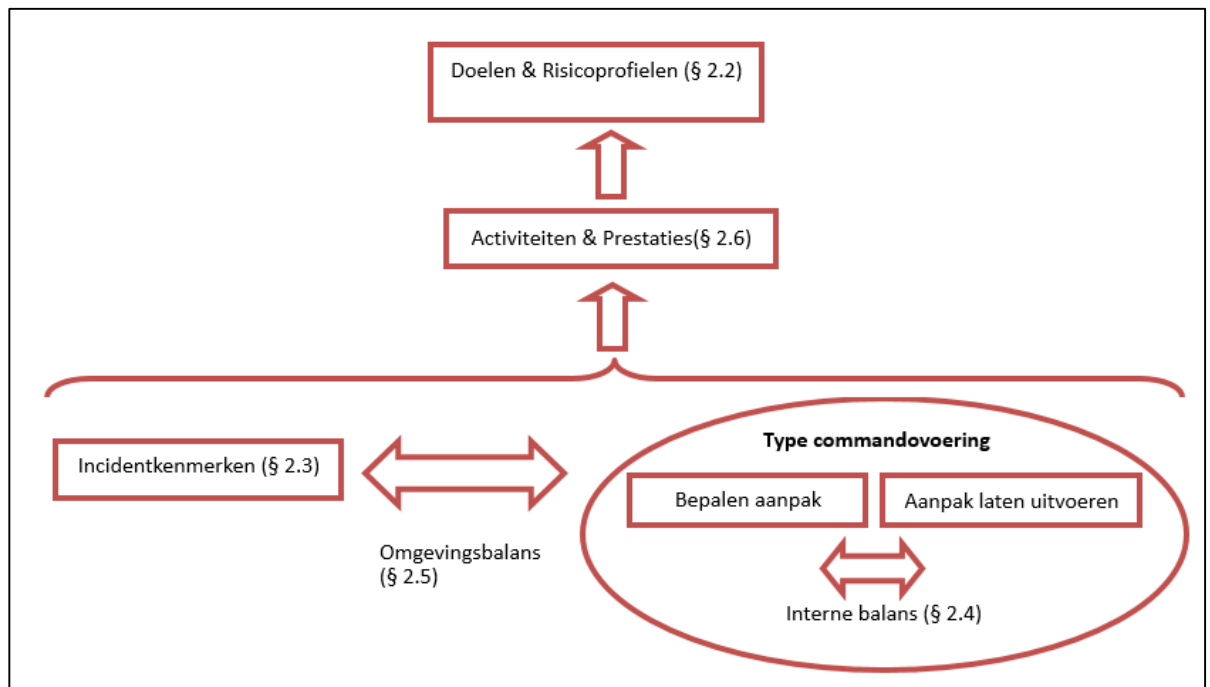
Doelen & Risicoprofielen (§ 2.2)

Activiteiten & Prestaties(§ 2.6)

Incidentkenmerken (§ 2.3)

Omgevingsbalans (§ 2.5)

Type commandovoering

Bepalen aanpak

Aanpak laten uitvoeren

Interne balans (§ 2.4)